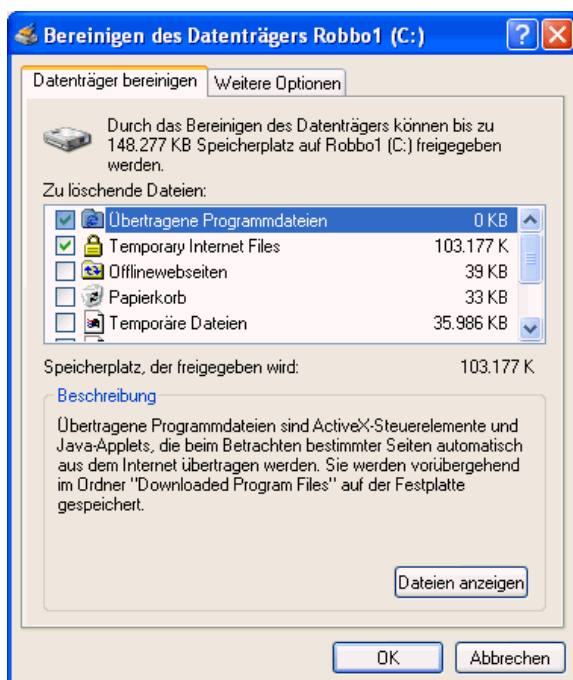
Bereinigen des Datenträgers Robbo1 (C:)

Datenträger bereinigen | Weitere Optionen

Durch das Bereinigen des Datenträgers können bis zu 148.277 KB Speicherplatz auf Robbo1 (C:) freigegeben werden.

Zu löschende Dateien:

| | | |
|---|---|---|
| ☑ | Übertragene Programmdateien | 0 KB |
| ☑ | Temporary Internet Files | 103.177 K |
| ☐ | Offlinewebseiten | 39 KB |
| ☐ | Papierkorb | 33 KB |
| ☐ | Temporäre Dateien | 35.986 KB |

Speicherplatz, der freigegeben wird: 103.177 K

Beschreibung

Übertragene Programmdateien sind ActiveX-Steuerelemente und Java-Applets, die beim Betrachten bestimmter Seiten automatisch aus dem Internet übertragen werden. Sie werden vorübergehend im Ordner "Downloaded Program Files" auf der Festplatte gespeichert.

Dateien anzeigen

OK Abbrechen